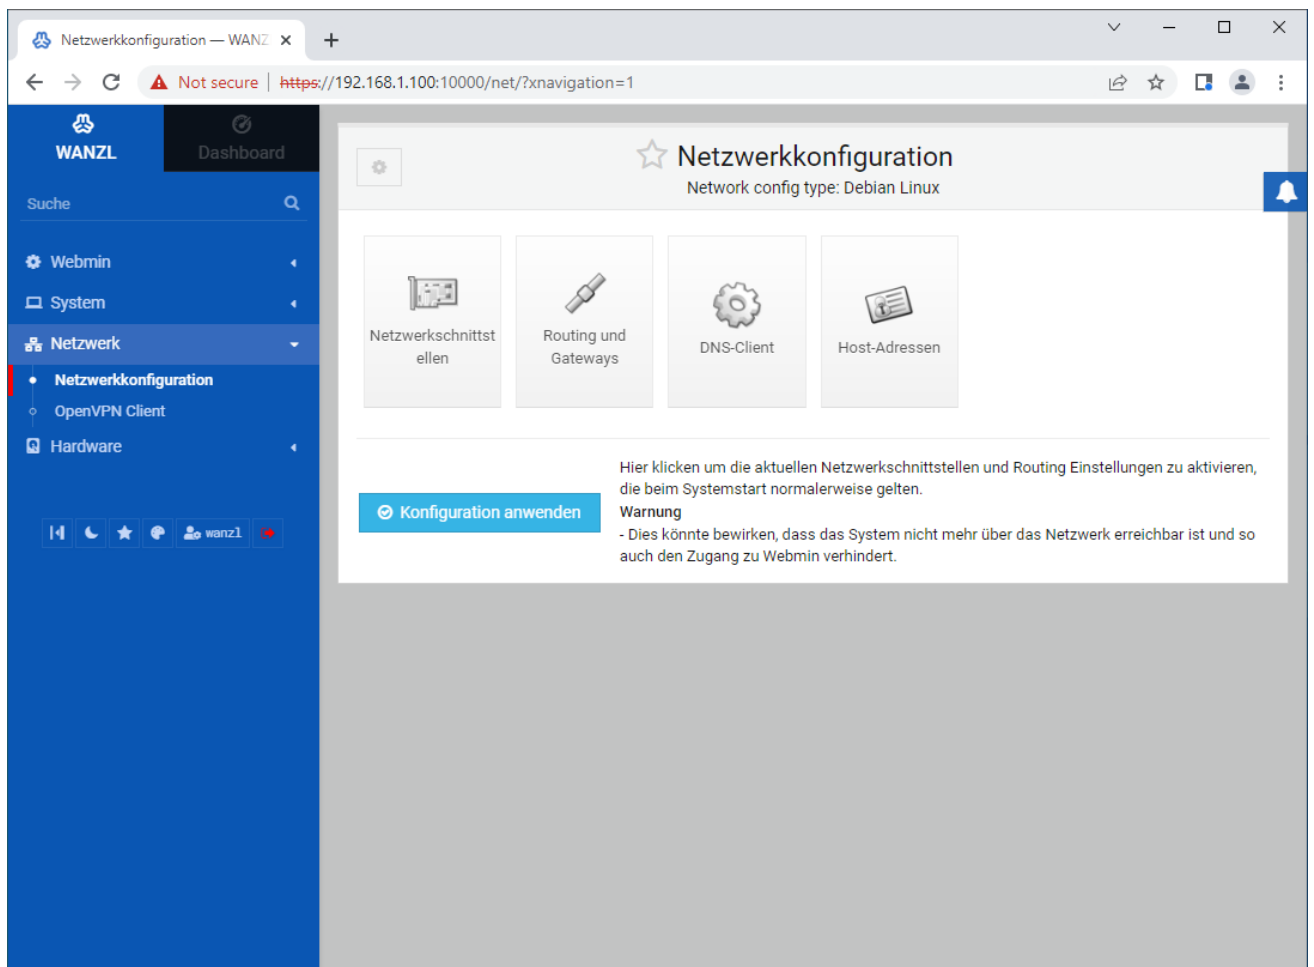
Netzwerkkonfiguration — WANZ ×

Not secure | https://192.168.1.100:10000/net/?xnavigation=1

WANZL

Dashboard

Suche

Webmin

System

Netzwerk

Netzwerkkonfiguration

OpenVPN Client

Hardware

wanzl

Netzwerkkonfiguration

Network config type: Debian Linux

Netzwerkschnittstellen

Routing und Gateways

DNS-Client

Host-Adressen

Konfiguration anwenden

Hier klicken um die aktuellen Netzwerkschnittstellen und Routing Einstellungen zu aktivieren, die beim Systemstart normalerweise gelten.
Warnung
- Dies könnte bewirken, dass das System nicht mehr über das Netzwerk erreichbar ist und so auch den Zugang zu Webmin verhindert.